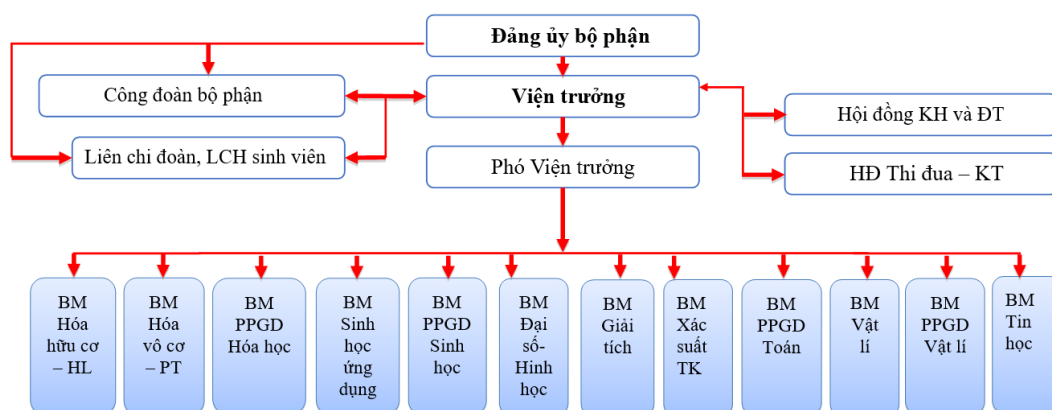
Đảng ủy bộ phận

Công đoàn bộ phận

Viện trưởng

Hội đồng KH và ĐT

Liên chi đoàn, LCH sinh viên

Phó Viện trưởng

HĐ Thi đua – KT

BM Hóa hữu cơ – HL

BM Hóa vô cơ – PT

BM PPGD Hóa học

BM Sinh học ứng dụng

BM PPGD Sinh học

BM Đại số- Hình học

BM Giải tích

BM Xác suất TK

BM PPGD Toán

BM Vật lí

BM PPGD Vật lí

BM Tin học